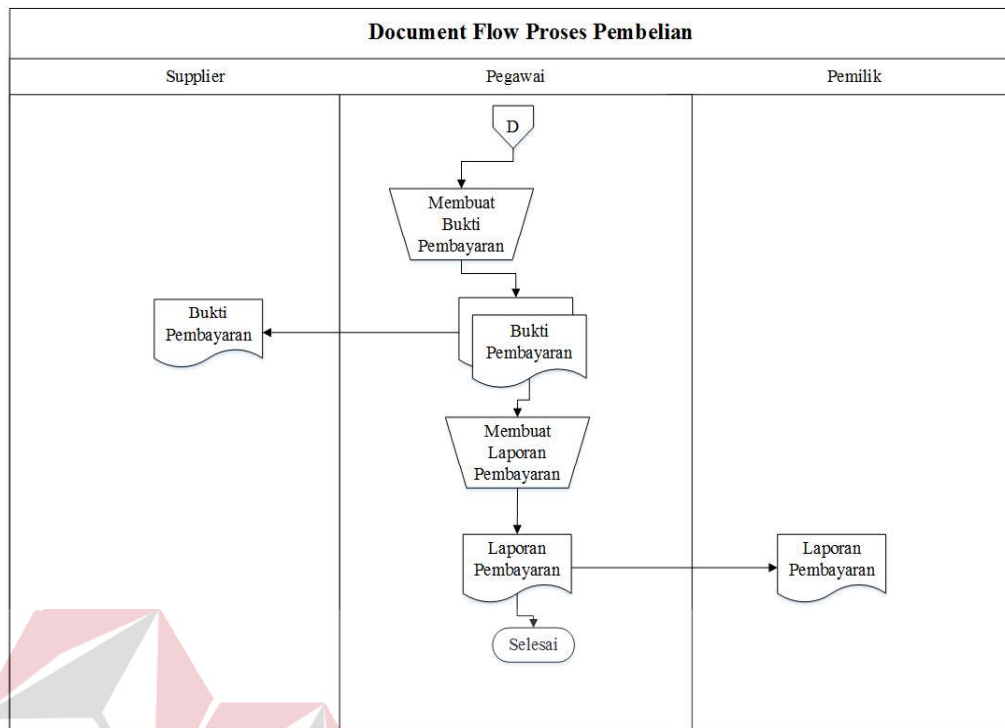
Document Flow Proses Pembelian

Supplier

Pegawai

Pemilik

D

Membuat Bukti Pembayaran

Bukti Pembayaran

Bukti Pembayaran

Membuat Laporan Pembayaran

Laporan Pembayaran

Laporan Pembayaran

Selesai